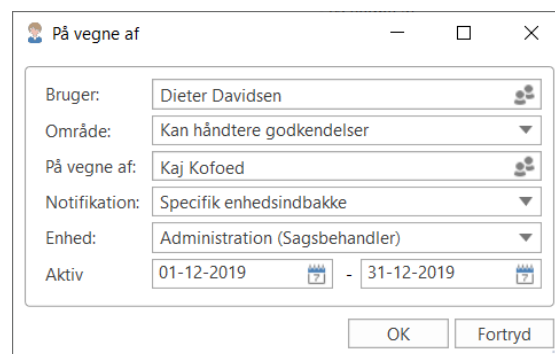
På vegne af

Bruger: Dieter Davidsen
Område: Kan håndtere godkendelser
På vegne af: Kaj Kofoed
Notifikation: Specifik enhedsindbakke
Enhed: Administration (Sagsbehandler)
Aktiv 01-12-2019 - 31-12-2019

OK Fortryd